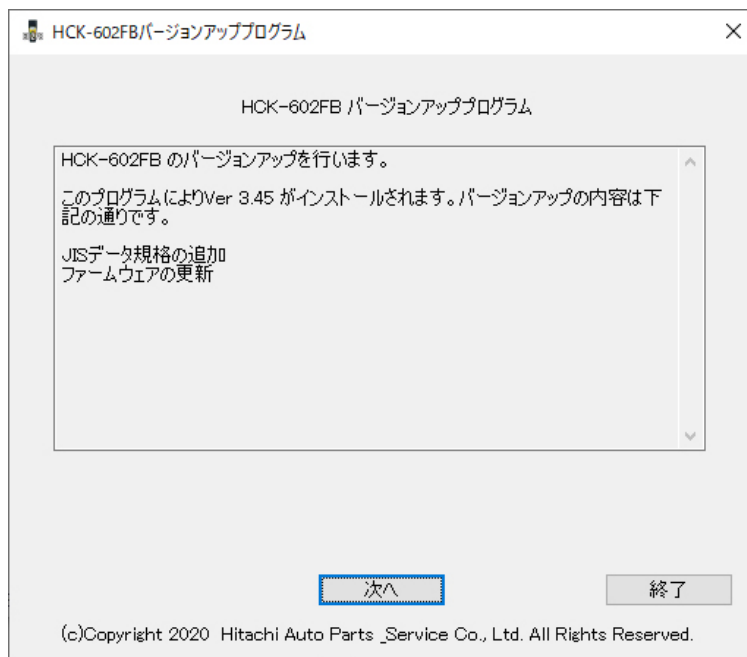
HCK-602FBバージョンアッププログラム

HCK-602FB バージョンアッププログラム

HCK-602FB のバージョンアップを行います。

このプログラムによりVer 3.45 がインストールされます。バージョンアップの内容は下記の通りです。

JISデータ規格の追加
ファームウェアの更新

次へ

終了

(c)Copyright 2020 Hitachi Auto Parts _Service Co., Ltd. All Rights Reserved.